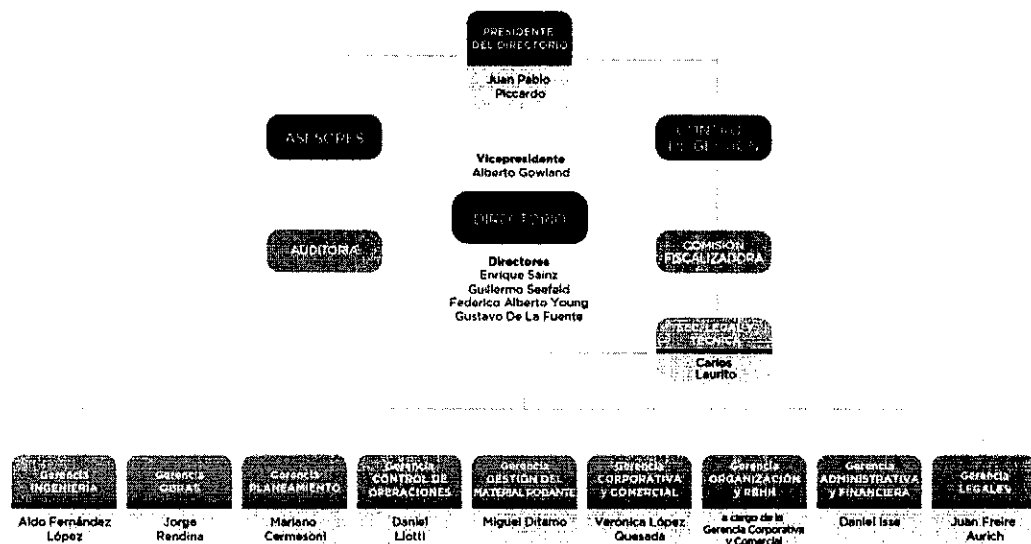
PRESIDENTE DEL DIRECTORIO

Juan Pablo Piccardo

ASESORES

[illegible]

Vicepresidente
Alberto Gowland

DIRECTORIO

AUDITORIA

COMISIÓN FISCALIZADORA

Directores
Enrique Sainz
Guillermo Seefeld
Federico Alberto Young
Gustavo De La Fuente

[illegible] LEGAL Y TÉCNICA

Carlos Laurito

Gerencia INGENIERIA
Aldo Fernández López

Gerencia OBRAS
Jorge Rendina

Gerencia PLANEAMIENTO
Mariano Cermesoni

Gerencia CONTROL DE OPERACIONES
Daniel Liotti

Gerencia GESTIÓN DEL MATERIAL RODANTE
Miguel Ditamo

Gerencia CORPORATIVA Y COMERCIAL
Verónica López Quesada

Gerencia ORGANIZACIÓN Y RRHH
a cargo de la Gerencia Corporativa y Comercial

Gerencia ADMINISTRATIVA Y FINANCIERA
Daniel Isse

Gerencia LEGALES
Juan Freire Aurich